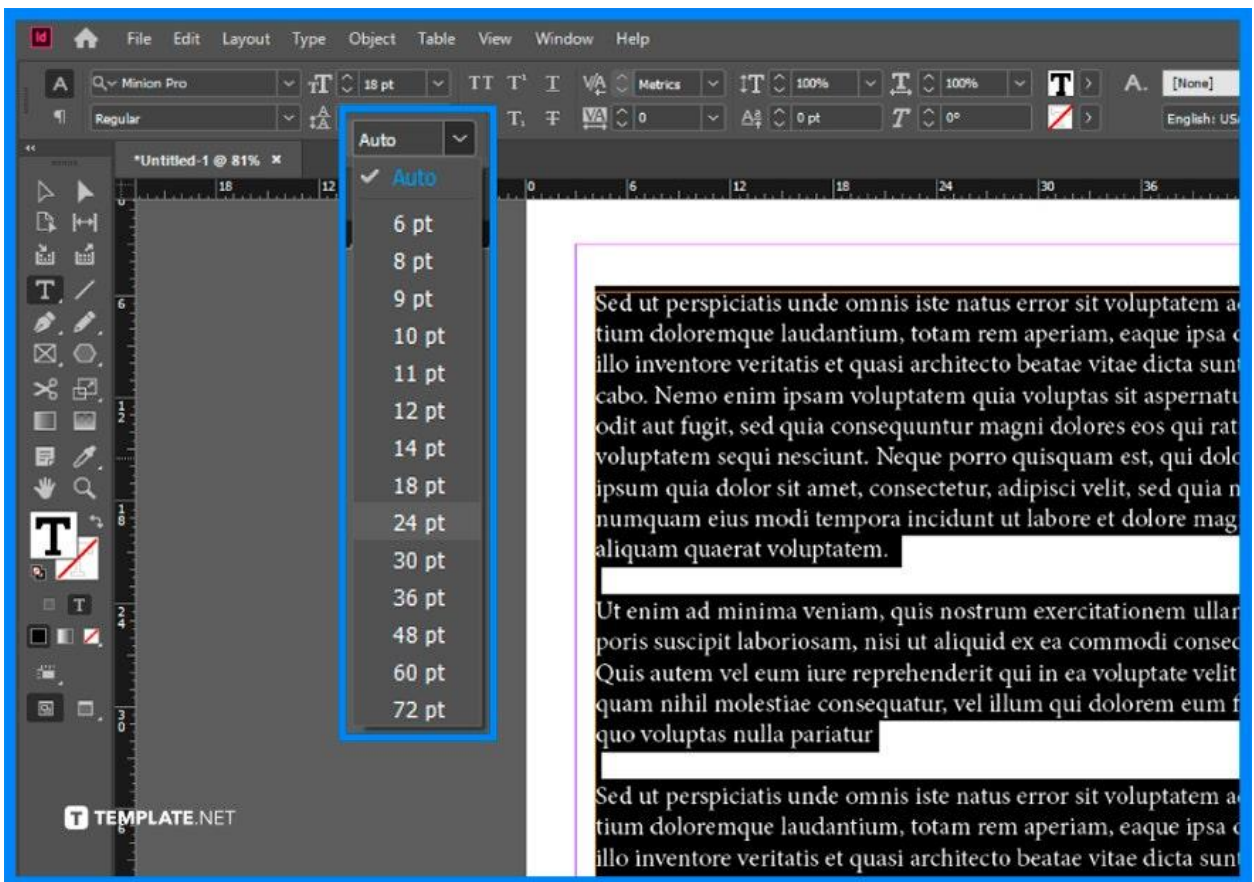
Id File Edit Layout Type Object Table View Window Help

Minion Pro
18 pt
TT T¹ T
Metrics
100%
100%
[None]
Regular
T₁ Ŧ
0
0 pt
0°
English: USA

Auto
*Untitled-1 @ 81% ×

✓ Auto
6 pt
8 pt
9 pt
10 pt
11 pt
12 pt
14 pt
18 pt
24 pt
30 pt
36 pt
48 pt
60 pt
72 pt

18 12 0 6 12 18 24 30 36

Sed ut perspiciatis unde omnis iste natus error sit voluptatem a tium doloremque laudantium, totam rem aperiam, eaque ipsa illo inventore veritatis et quasi architecto beatae vitae dicta sunt cabo. Nemo enim ipsam voluptatem quia voluptas sit aspernatu odit aut fugit, sed quia consequuntur magni dolores eos qui rat voluptatem sequi nesciunt. Neque porro quisquam est, qui dolo ipsum quia dolor sit amet, consectetur, adipisci velit, sed quia n numquam eius modi tempora incidunt ut labore et dolore mag aliquam quaerat voluptatem.

Ut enim ad minima veniam, quis nostrum exercitationem ullar poris suscipit laboriosam, nisi ut aliquid ex ea commodi conse Quis autem vel eum iure reprehenderit qui in ea voluptate velit quam nihil molestiae consequatur, vel illum qui dolorem eum f quo voluptas nulla pariatur

Sed ut perspiciatis unde omnis iste natus error sit voluptatem a tium doloremque laudantium, totam rem aperiam, eaque ipsa illo inventore veritatis et quasi architecto beatae vitae dicta sunt

TEMPLATE.NET